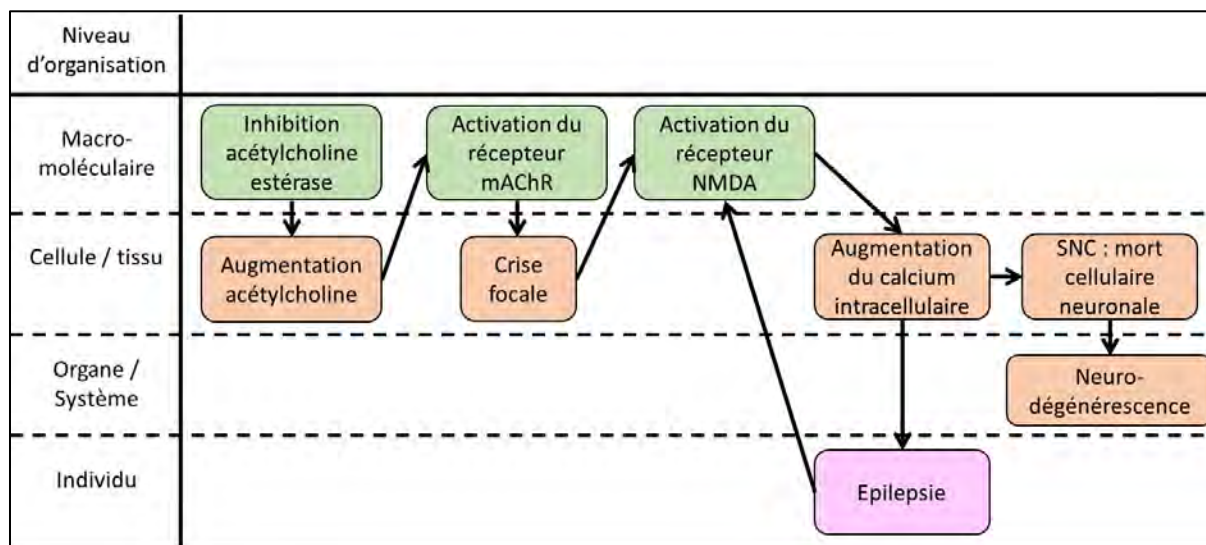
Niveau d'organisation

Macro-moléculaire

Inhibition acétylcholine estérase

Activation du récepteur mAChR

Activation du récepteur NMDA

Cellule / tissu

Augmentation acétylcholine

Crise focale

Augmentation du calcium intracellulaire

SNC : mort cellulaire neuronale

Organe / Système

Neuro-dégénérescence

Individu

Epilepsie